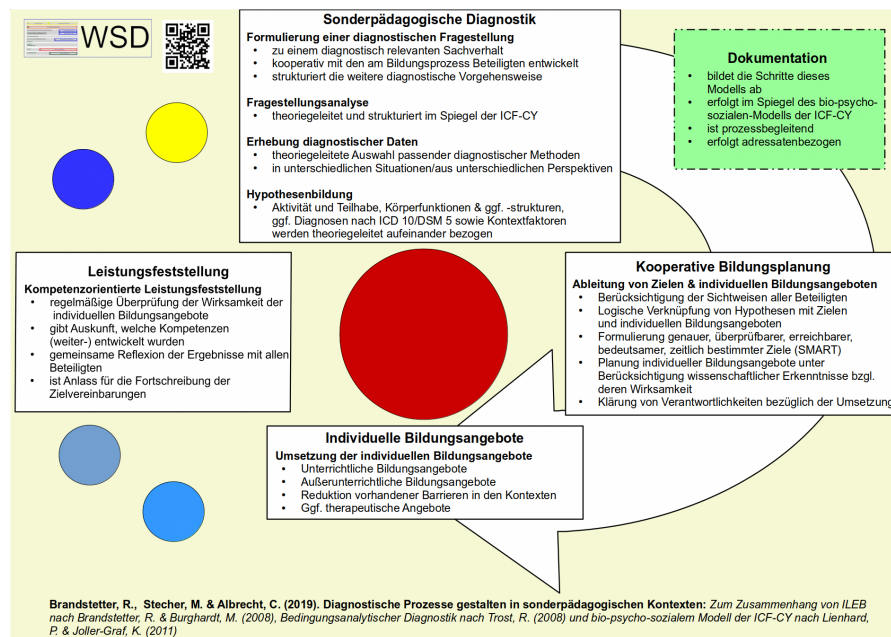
WSD

Sonderpädagogische Diagnostik

Formulierung einer diagnostischen Fragestellung
- zu einem diagnostisch relevanten Sachverhalt
- kooperativ mit den am Bildungsprozess Beteiligten entwickelt
- strukturiert die weitere diagnostische Vorgehensweise

Fragestellungsanalyse
- theoriegeleitet und strukturiert im Spiegel der ICF-CY

Erhebung diagnostischer Daten
- theoriegeleitete Auswahl passender diagnostischer Methoden
- in unterschiedlichen Situationen/aus unterschiedlichen Perspektiven

Hypothesenbildung
- Aktivität und Teilhabe, Körperfunktionen & ggf. -strukturen, ggf. Diagnosen nach ICD 10/DSM 5 sowie Kontextfaktoren werden theoriegeleitet aufeinander bezogen

Dokumentation
- bildet die Schritte dieses Modells ab
- erfolgt im Spiegel des bio-psycho-sozialen-Modells der ICF-CY
- ist prozessbegleitend
- erfolgt adressatenbezogen

Leistungsfeststellung

Kompetenzorientierte Leistungsfeststellung
- regelmäßige Überprüfung der Wirksamkeit der individuellen Bildungsangebote
- gibt Auskunft, welche Kompetenzen (weiter-) entwickelt wurden
- gemeinsame Reflexion der Ergebnisse mit allen Beteiligten
- ist Anlass für die Fortschreibung der Zielvereinbarungen

Kooperative Bildungsplanung

Ableitung von Zielen & individuellen Bildungsangeboten
- Berücksichtigung der Sichtweisen aller Beteiligten
- Logische Verknüpfung von Hypothesen mit Zielen und individuellen Bildungsangeboten
- Formulierung genauer, überprüfbarer, erreichbarer, bedeutsamer, zeitlich bestimmter Ziele (SMART)
- Planung individueller Bildungsangebote unter Berücksichtigung wissenschaftlicher Erkenntnisse bzgl. deren Wirksamkeit
- Klärung von Verantwortlichkeiten bezüglich der Umsetzung

Individuelle Bildungsangebote

Umsetzung der individuellen Bildungsangebote
- Unterrichtliche Bildungsangebote
- Außerunterrichtliche Bildungsangebote
- Reduktion vorhandener Barrieren in den Kontexten
- Ggf. therapeutische Angebote

Brandstetter, R., Stecher, M. & Albrecht, C. (2019). Diagnostische Prozesse gestalten in sonderpädagogischen Kontexten: Zum Zusammenhang von ILEB nach Brandstetter, R. & Burghardt, M. (2008), Bedingungsanalytischer Diagnostik nach Trost, R. (2008) und bio-psycho-sozialem Modell der ICF-CY nach Lienhard, P. & Joller-Graf, K. (2011)